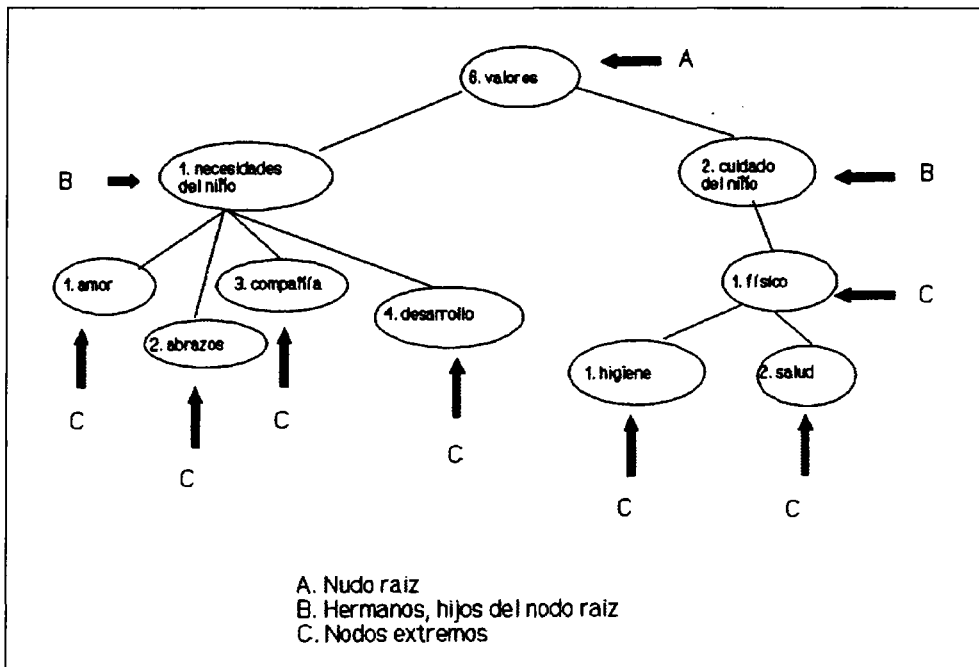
6. valores

A

B

1. necesidades del niño

2. cuidado del niño

B

1. amor

2. abrazos

3. compañía

4. desarrollo

1. físico

C

1. higiene

2. salud

C

C

C

C

C

C

C

A. Nudo raiz
B. Hermanos, hijos del nodo raiz
C. Nodos extremos